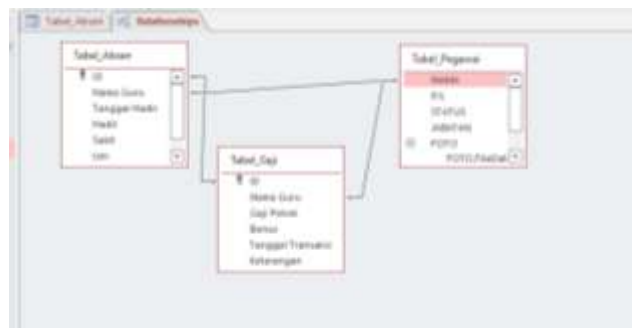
Tabel_Absen | Relationships

Tabel_Absen
ID
Nama Guru
Tanggal Hadir
Hadir
Sakit
Izin

Tabel_Pegawai
Nama
P/L
STATUS
JABATAN
FOTO
FOTO.FileData

Tabel_Gaji
ID
Nama Guru
Gaji Pokok
Bonus
Tanggal Transaksi
Keterangan